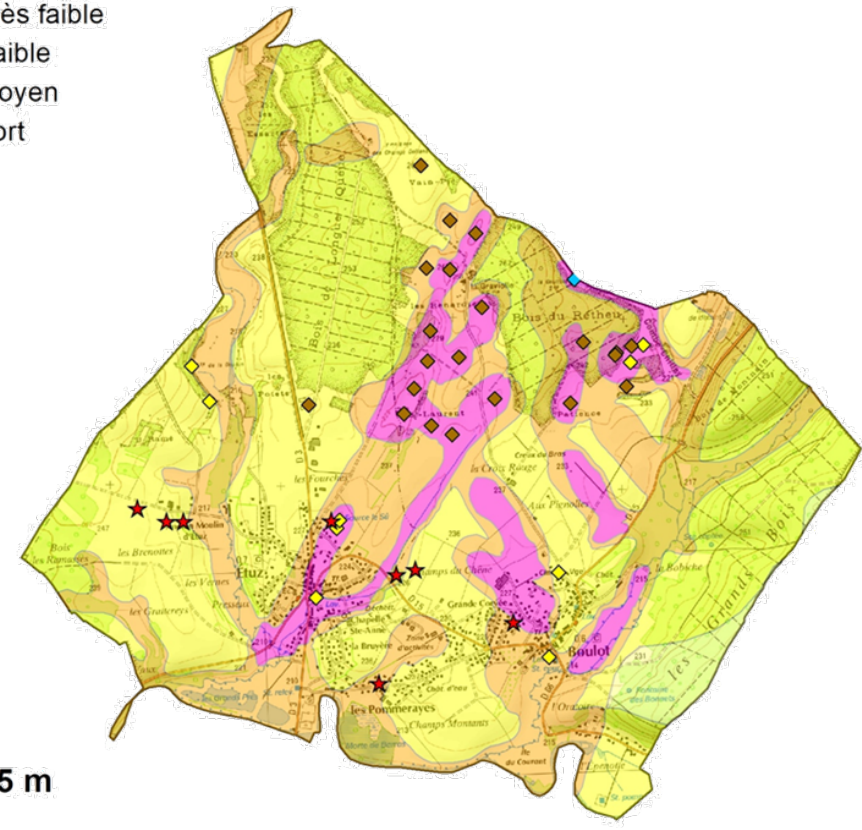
ès faible
aible
oyen
ort

Bois de Longue Queue
Bois du Rêtheu
St-Laurent
la Croix Rouge
Aux Pierrottes
Huz
les Brenottes
les Vernes
les Graverays
Boulot
Grande Corvée
Chapelle Ste-Anne
la Bruyère
les Pommerayes
Champs Monants
Champs du Chêne
les Grands Bois
les Fourches
Moulin d'Huz
Boix les Ramières
la Babiche

5 m